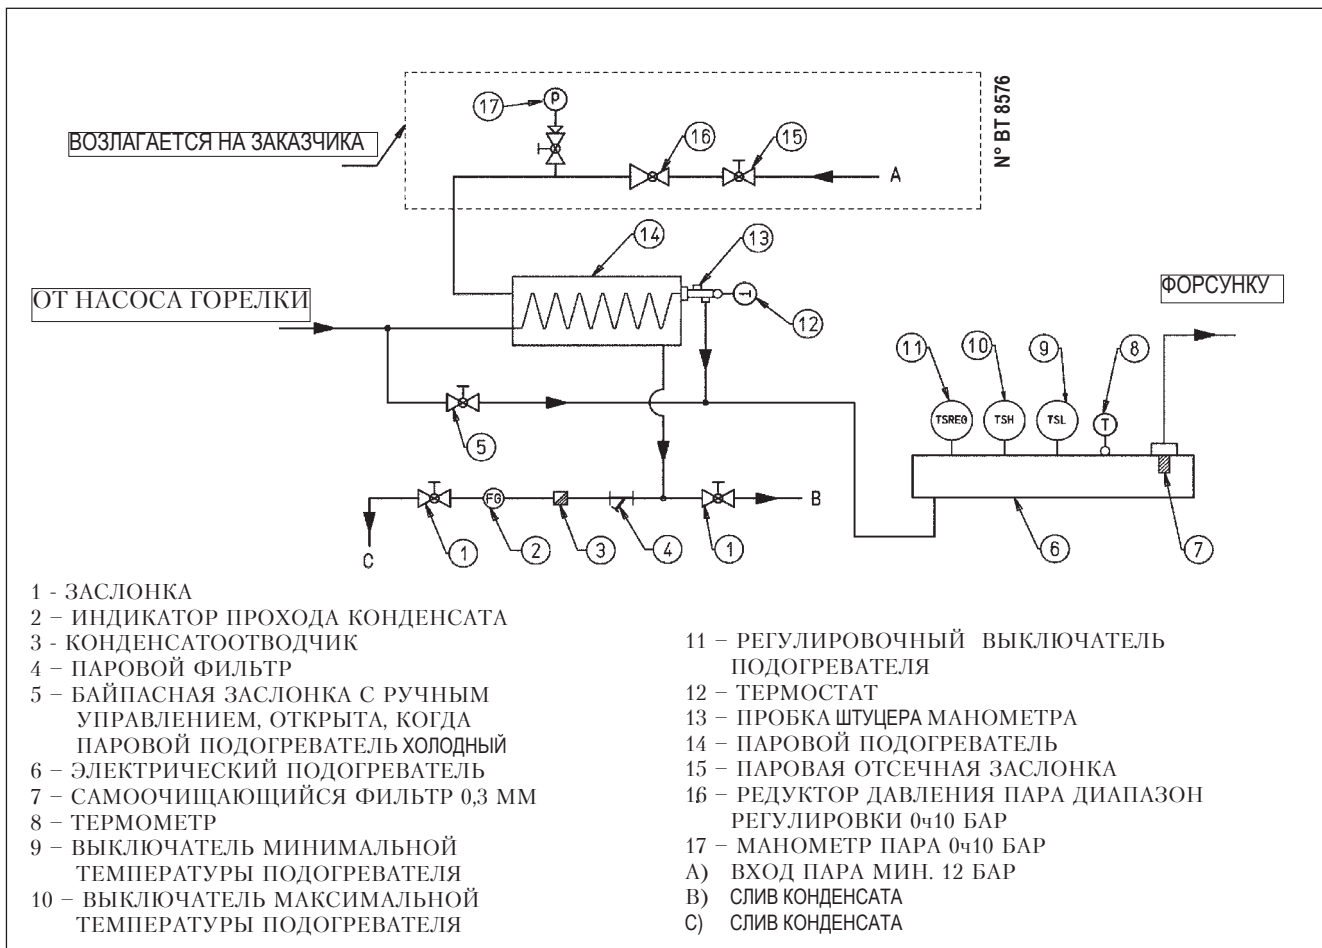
ВОЗЛАГАЕТСЯ НА ЗАКАЗЧИКА

17 P 16 15 A

N° BT 8576

14 13

ОТ НАСОСА ГОРЕЛКИ

12

ФОРСУНКУ

11 10 9 8

TSREG TSH TSL T

5

FG

C 1 2 3 4 1 B 6 7

1 - ЗАСЛОНКА
2 – ИНДИКАТОР ПРОХОДА КОНДЕНСАТА
3 - КОНДЕНСАТООТВОДЧИК
4 – ПАРОВОЙ ФИЛЬТР
5 – БАЙПАСНАЯ ЗАСЛОНКА С РУЧНЫМ УПРАВЛЕНИЕМ, ОТКРЫТА, КОГДА ПАРОВОЙ ПОДОГРЕВАТЕЛЬ ХОЛОДНЫЙ
6 – ЭЛЕКТРИЧЕСКИЙ ПОДОГРЕВАТЕЛЬ
7 – САМООЧИЩАЮЩИЙСЯ ФИЛЬТР 0,3 ММ
8 – ТЕРМОМЕТР
9 – ВЫКЛЮЧАТЕЛЬ МИНИМАЛЬНОЙ ТЕМПЕРАТУРЫ ПОДОГРЕВАТЕЛЯ
10 – ВЫКЛЮЧАТЕЛЬ МАКСИМАЛЬНОЙ ТЕМПЕРАТУРЫ ПОДОГРЕВАТЕЛЯ

11 – РЕГУЛИРОВОЧНЫЙ ВЫКЛЮЧАТЕЛЬ ПОДОГРЕВАТЕЛЯ
12 – ТЕРМОСТАТ
13 – ПРОБКА ШТУЦЕРА МАНОМЕТРА
14 – ПАРОВОЙ ПОДОГРЕВАТЕЛЬ
15 – ПАРОВАЯ ОТСЕЧНАЯ ЗАСЛОНКА
16 – РЕДУКТОР ДАВЛЕНИЯ ПАРА ДИАПАЗОН РЕГУЛИРОВКИ 0ч10 БАР
17 – МАНОМЕТР ПАРА 0ч10 БАР
A) ВХОД ПАРА МИН. 12 БАР
B) СЛИВ КОНДЕНСАТА
C) СЛИВ КОНДЕНСАТА